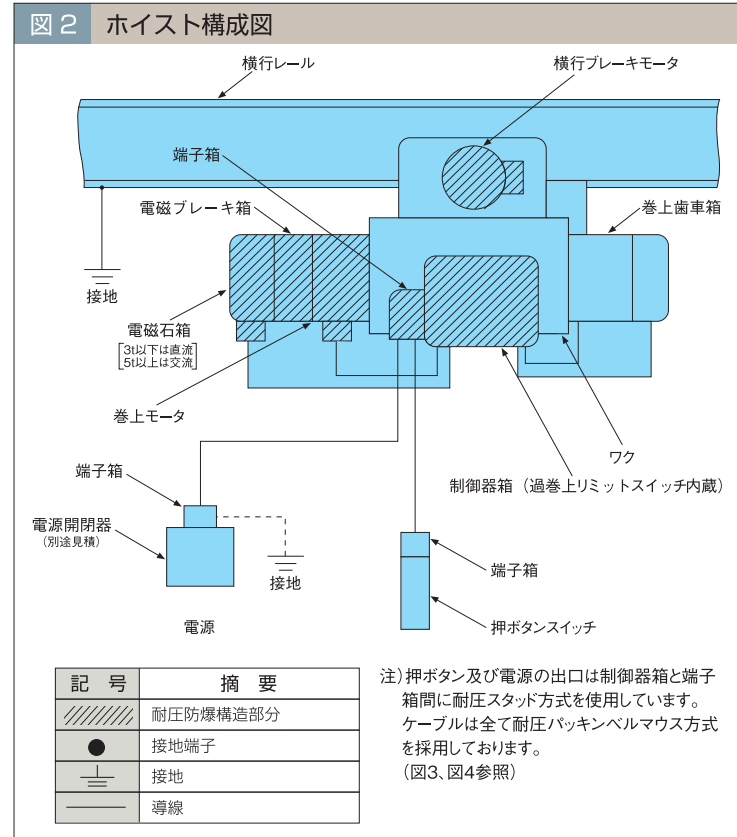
図２　ホイスト構成図

横行レール

横行ブレーキモータ

端子箱

電磁ブレーキ箱

巻上歯車箱

接地

電磁石箱
3t以下は直流
5t以上は交流

巻上モータ

ワク

制御器箱（過巻上リミットスイッチ内蔵）

端子箱

電源開閉器
（別途見積）

接地

端子箱

押ボタンスイッチ

電源

| 記　号 | 摘　要 |
|---|---|
| | 耐圧防爆構造部分 |
| ● | 接地端子 |
| | 接地 |
| | 導線 |

注）押ボタン及び電源の出口は制御器箱と端子箱間に耐圧スタッド方式を使用しています。ケーブルは全て耐圧パッキンベルマウス方式を採用しております。
（図3、図4参照）